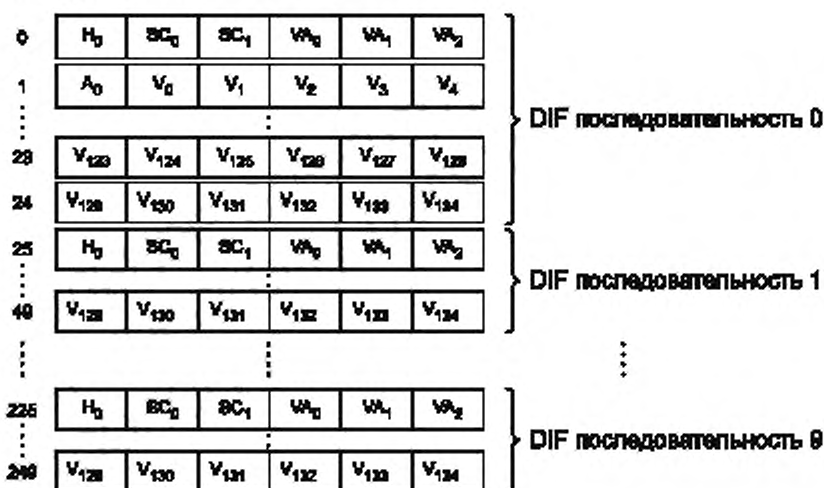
0 | $H_0$ | $SC_0$ | $SC_1$ | $VA_0$ | $VA_1$ | $VA_2$

1 | $A_0$ | $V_0$ | $V_1$ | $V_2$ | $V_3$ | $V_4$

⋮

23 | $V_{123}$ | $V_{124}$ | $V_{125}$ | $V_{126}$ | $V_{127}$ | $V_{128}$

24 | $V_{129}$ | $V_{130}$ | $V_{131}$ | $V_{132}$ | $V_{133}$ | $V_{134}$

DIF последовательность 0

25 | $H_0$ | $SC_0$ | $SC_1$ | $VA_0$ | $VA_1$ | $VA_2$

⋮

49 | $V_{129}$ | $V_{130}$ | $V_{131}$ | $V_{132}$ | $V_{133}$ | $V_{134}$

DIF последовательность 1

⋮

225 | $H_0$ | $SC_0$ | $SC_1$ | $VA_0$ | $VA_1$ | $VA_2$

⋮

249 | $V_{129}$ | $V_{130}$ | $V_{131}$ | $V_{132}$ | $V_{133}$ | $V_{134}$

DIF последовательность 9